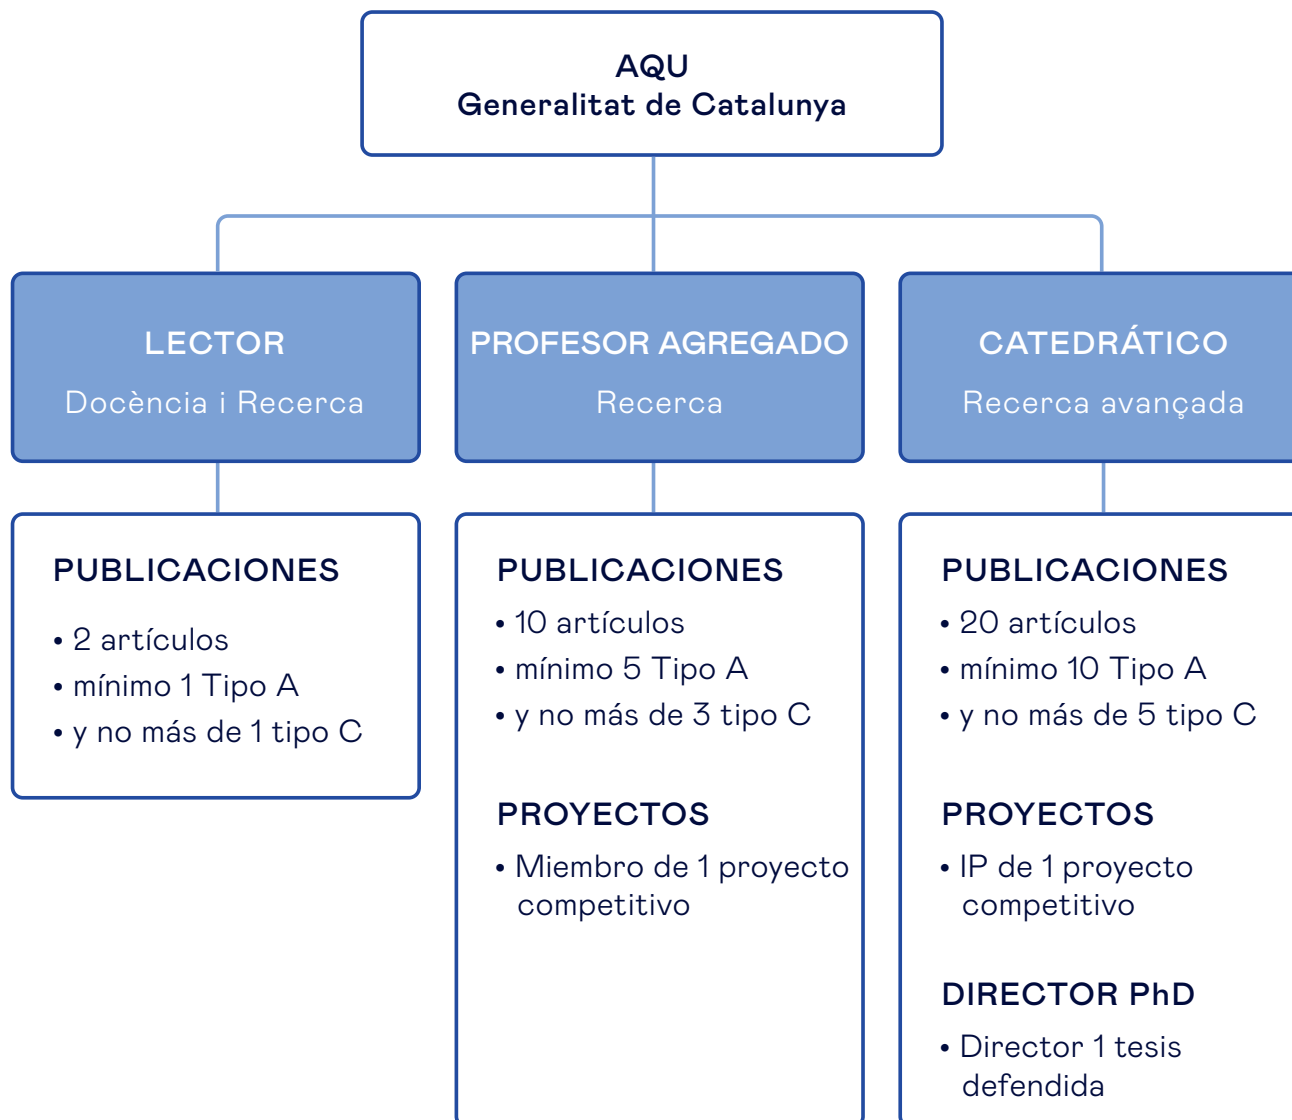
AQU
Generalitat de Catalunya

LECTOR
Docència i Recerca

PROFESOR AGREGADO
Recerca

CATEDRÁTICO
Recerca avançada

PUBLICACIONES
• 2 artículos
• mínimo 1 Tipo A
• y no más de 1 tipo C

PUBLICACIONES
• 10 artículos
• mínimo 5 Tipo A
• y no más de 3 tipo C

PROYECTOS
• Miembro de 1 proyecto competitivo

PUBLICACIONES
• 20 artículos
• mínimo 10 Tipo A
• y no más de 5 tipo C

PROYECTOS
• IP de 1 proyecto competitivo

DIRECTOR PhD
• Director 1 tesis defendida